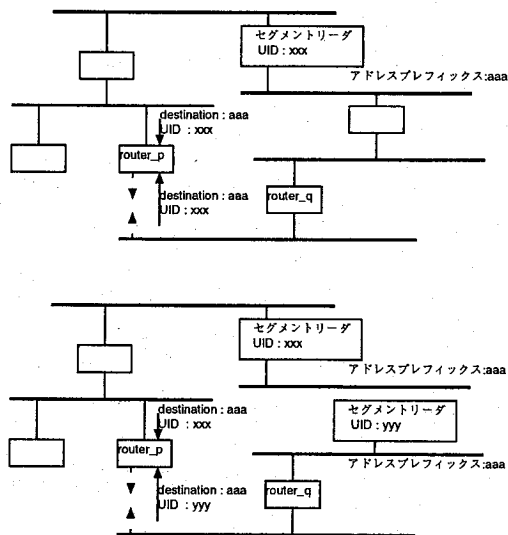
セグメントリーダ
UID : xxx

アドレスプレフィックス:aaa

destination : aaa
UID : xxx

router_p

destination : aaa
UID : xxx

router_q

セグメントリーダ
UID : xxx

アドレスプレフィックス:aaa

destination : aaa
UID : xxx

セグメントリーダ
UID : yyy

router_p

アドレスプレフィックス:aaa

destination : aaa
UID : yyy

router_q